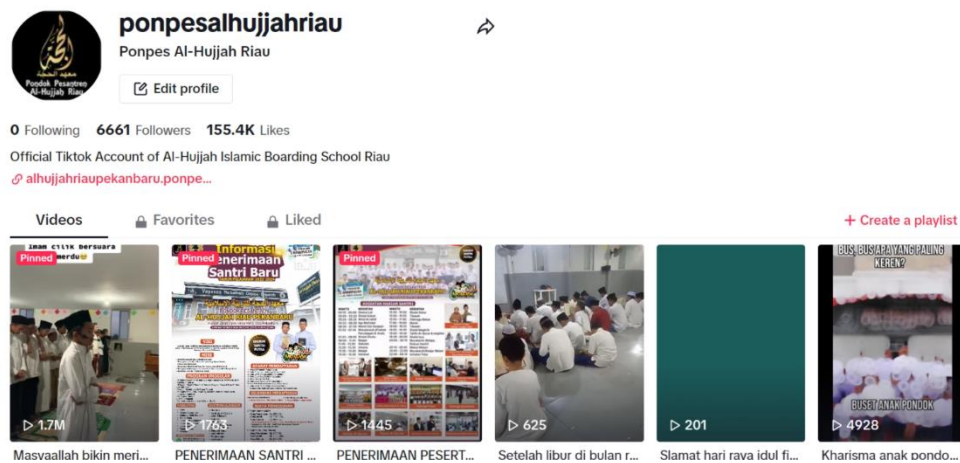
Pondok Pesantren Al-Hujjah Riau

ponpesalhujjahriau

Ponpes Al-Hujjah Riau

Edit profile

0 Following 6661 Followers 155.4K Likes

Official Tiktok Account of Al-Hujjah Islamic Boarding School Riau

alhujjahriaupekanbaru.ponpe...

Videos Favorites Liked + Create a playlist

Imam cilik bersuara merdu

Pinned

1.7M

Masyaallah bikin meri...

Informasi Penerimaan Santri Baru

Pinned

1763

PENERIMAAN SANTRI ...

Pinned

1445

PENERIMAAN PESERT...

625

Setelah libur di bulan r...

201

Slamat hari raya idul fi...

BUS BUS APA YANG PALING KEREN?

BUSET ANAK PONDOK

4928

Kharisma anak pondo...